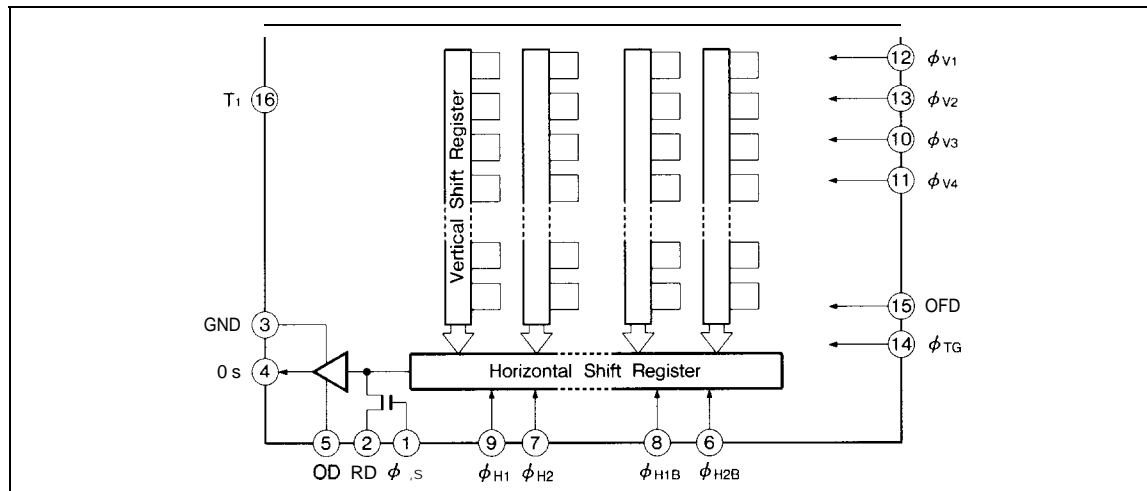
Vertical Shift Register

12 $\phi_{V1}$
13 $\phi_{V2}$
10 $\phi_{V3}$
11 $\phi_{V4}$

T1 16

GND 3
0 s 4

15 OFD
14 $\phi_{TG}$

Horizontal Shift Register

5 OD
2 RD
1 $\phi$ ,s
9 $\phi_{H1}$
7 $\phi_{H2}$
8 $\phi_{H1B}$
6 $\phi_{H2B}$